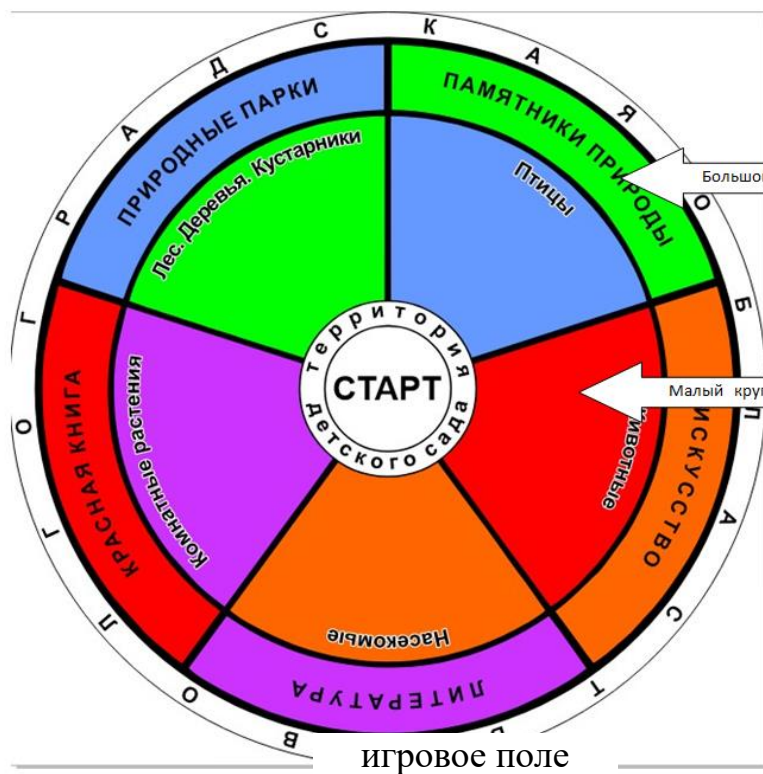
ГОРОДСКАЯ ОБЛАСТЬ ВОЛО

ПРИРОДНЫЕ ПАРКИ

ПАМЯТНИКИ ПРИРОДЫ

Большо

Лес. Деревья. Кустарники

Птицы

Территория детского сада

СТАРТ

Малый кру

КРАСНАЯ КНИГА

Комнатные растения

Животные

ИСКУССТВО

Насекомые

ЛИТЕРАТУРА

игровое поле